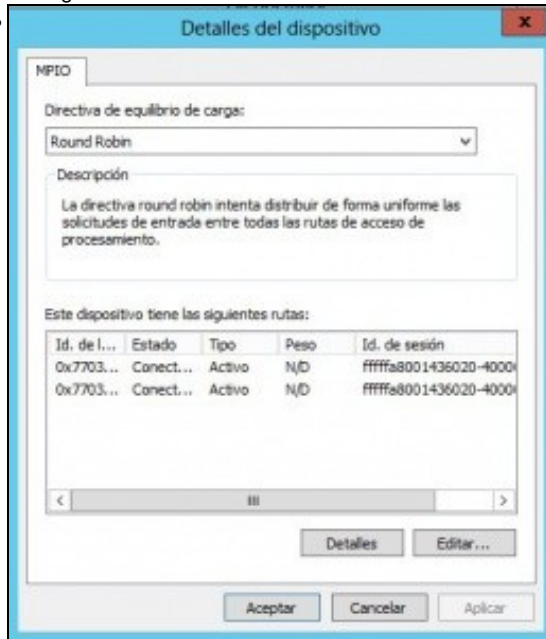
Detalles del dispositivo

MPIO

Directiva de equilibrio de carga:

Round Robin

Descripción

La directiva round robin intenta distribuir de forma uniforme las solicitudes de entrada entre todas las rutas de acceso de procesamiento.

Este dispositivo tiene las siguientes rutas:

| Id. de l... | Estado | Tipo | Peso | Id. de sesión |
|---|---|---|---|---|
| 0x7703... | Conect... | Activo | N/D | ffffa8001436020-4000 |
| 0x7703... | Conect... | Activo | N/D | ffffa8001436020-4000 |

Detalles

Editar...

Aceptar

Cancelar

Aplicar